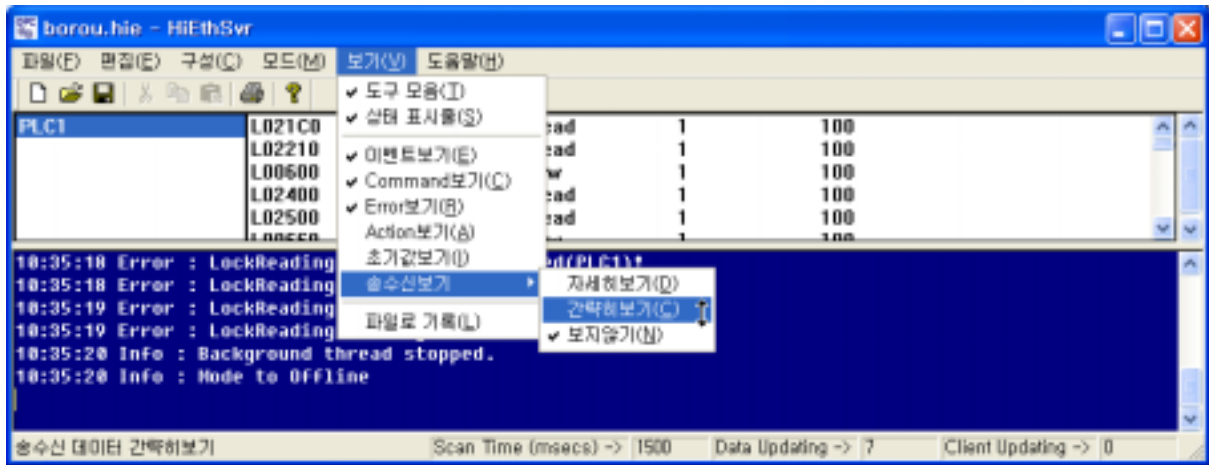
borou.hie - HiEthSvr

파일(F) 편집(E) 구성(C) 모드(M) 보기(V) 도움말(H)

✔ 도구 모음(T)
✔ 상태 표시줄(S)
✔ 이벤트보기(E)
✔ Command보기(C)
✔ Error보기(R)
Action보기(A)
초기값보기(I)
송수신보기
파일로 기록(L)

자세히보기(D)
간략히보기(C)
✔ 보지않기(N)

PLC1

| L021C0 | ead | 1 | 100 |
|---|---|---|---|
| L02210 | ead | 1 | 100 |
| L00600 | w | 1 | 100 |
| L02400 | ead | 1 | 100 |
| L02500 | ead | 1 | 100 |
| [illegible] | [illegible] | 1 | 100 |

10:35:18 Error : LockReading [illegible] d(PLC1)!
10:35:18 Error : LockReading
10:35:19 Error : LockReading
10:35:19 Error : LockReading
10:35:20 Info : Background thread stopped.
10:35:20 Info : Mode to Offline

송수신 데이터 간략히보기 Scan Time (msecs) -> 1500 Data Updating -> 7 Client Updating -> 0